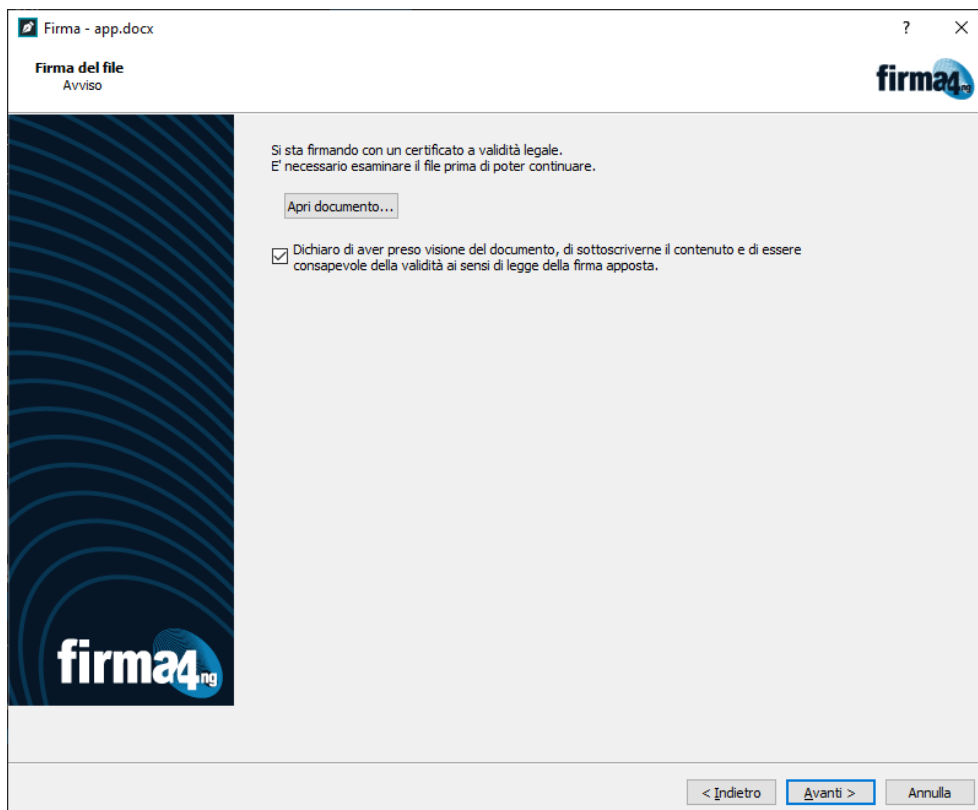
Firma - app.docx

?

Firma del file
Avviso

firma4ng

Si sta firmando con un certificato a validità legale.
E' necessario esaminare il file prima di poter continuare.

Apri documento...

Dichiaro di aver preso visione del documento, di sottoscriverne il contenuto e di essere consapevole della validità ai sensi di legge della firma apposta.

firma4ng

< Indietro

Avanti >

Annulla